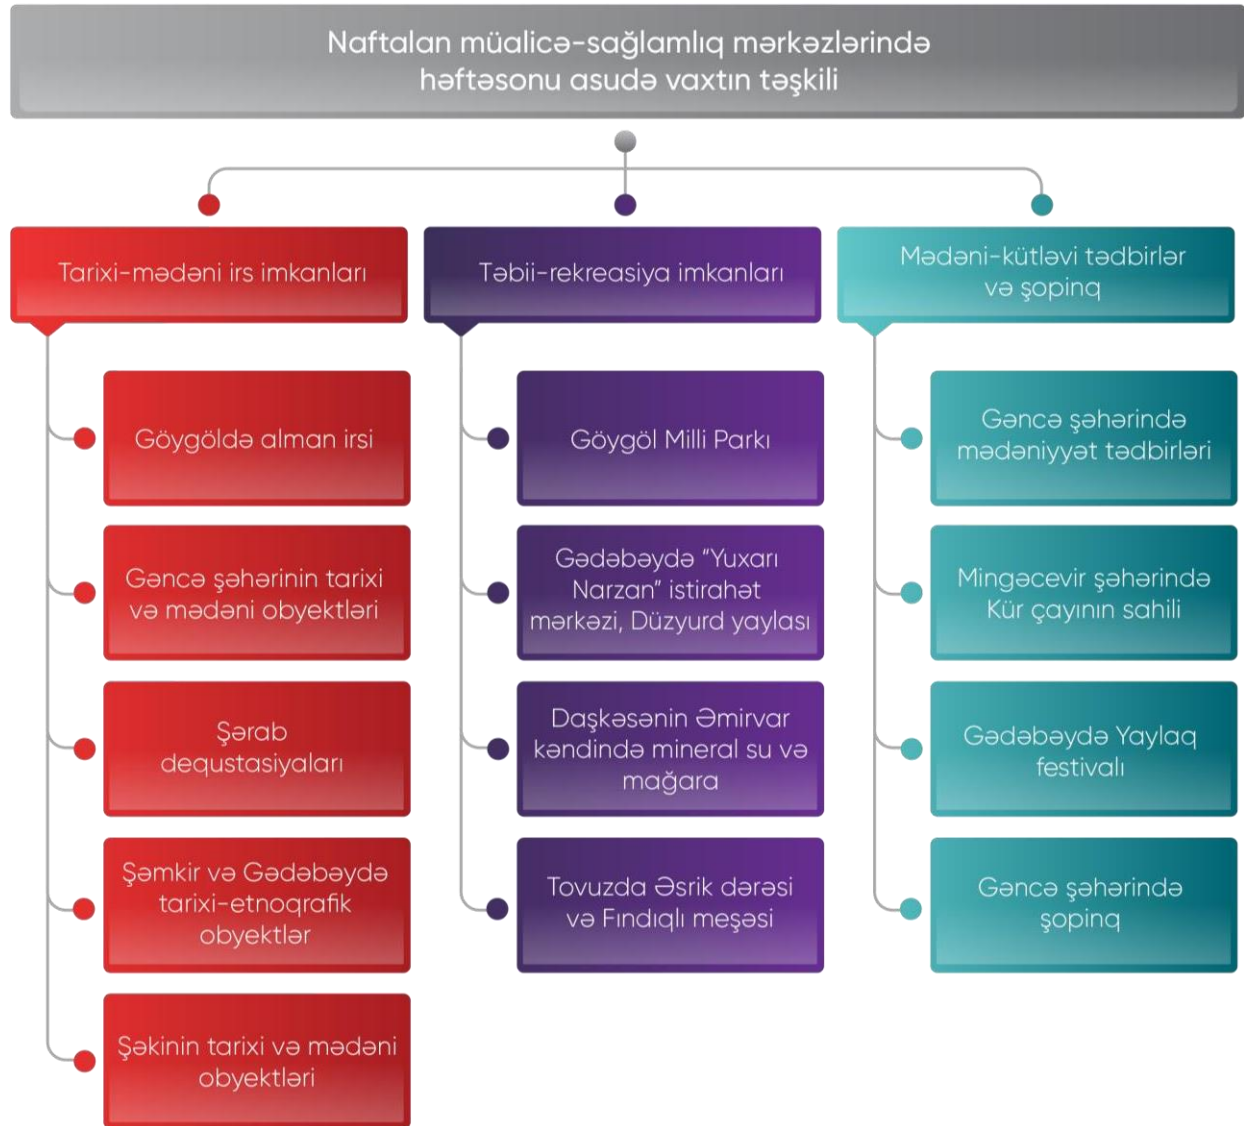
Naftalan müalicə-sağlamlıq mərkəzlərində həftəsonu asudə vaxtın təşkili

Tarixi-mədəni irs imkanları

Göygöldə alman irsi

Gəncə şəhərinin tarixi və mədəni obyektləri

Şərab dequstasiyaları

Şəmkir və Gədəbəydə tarixi-etnoqrafik obyektlər

Şəkinin tarixi və mədəni obyektləri

Təbii-rekreasiya imkanları

Göygöl Milli Parkı

Gədəbəydə "Yuxarı Narzan" istirahət mərkəzi, Düzyurd yaylası

Daşkəsənin Əmirvar kəndində mineral su və mağara

Tovuzda Əsrik dərəsi və Fındıqlı meşəsi

Mədəni-kütləvi tədbirlər və şopinq

Gəncə şəhərində mədəniyyət tədbirləri

Mingəcevir şəhərində Kür çayının sahili

Gədəbəydə Yaylaq festivalı

Gəncə şəhərində şopinq